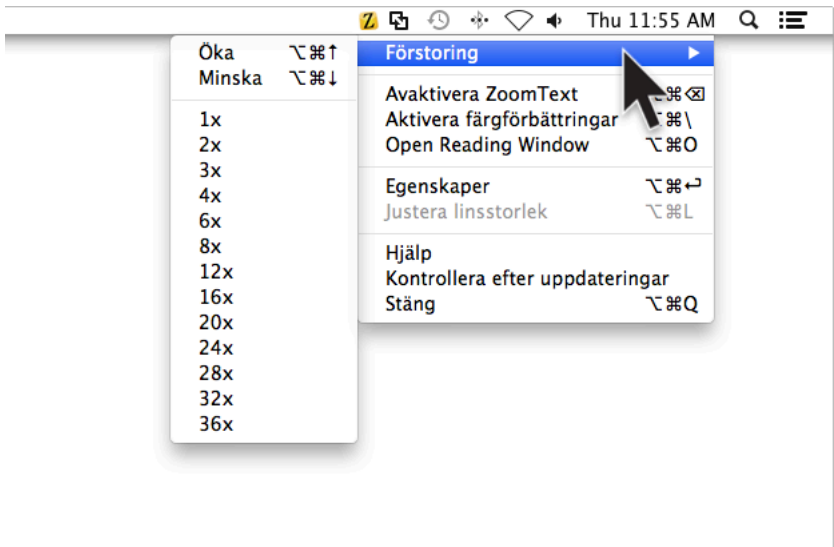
Z Thu 11:55 AM

Öka ⌥⌘↑
Minska ⌥⌘↓

1x
2x
3x
4x
6x
8x
12x
16x
20x
24x
28x
32x
36x

Förstoring ▶

Avaktivera ZoomText ⌘⌫
Aktivera färgförbättringar ⌘\
Open Reading Window ⌥⌘O

Egenskaper ⌥⌘↩
Justera linsstorlek ⌥⌘L

Hjälp
Kontrollera efter uppdateringar
Stäng ⌥⌘Q